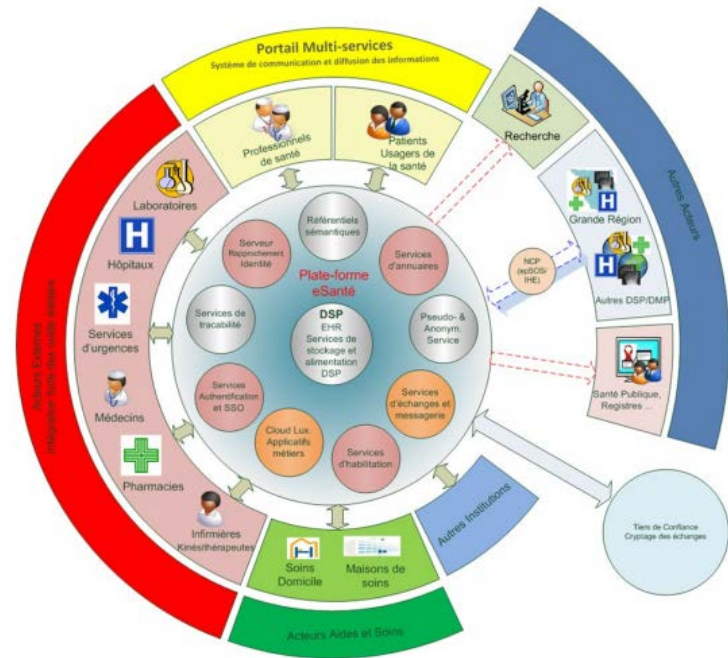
Portail Multi-services
Système de communication et diffusion des informations

Professionnels de santé

Patients Usagers de la santé

Recherche

Autres Acteurs

Grande Région

Autres DSP/DMP

Santé Publique, Registres ...

NCP (epSOS/IHE)

Acteurs Externes
Intégration Tiers des outils métiers

Laboratoires

Hôpitaux

Services d'urgences

Médecins

Pharmacies

Infirmières
Kinésithérapeutes

Référentiels sémantiques

Serveur Rapprochement Identité

Services d'annuaires

Plate-forme eSanté

Services de traçabilité

DSP
EHR
Services de stockage et alimentation DSP

Pseudo- & Anonym. Service

Services Authentification et SSO

Services d'échanges et messagerie

Cloud Lux. Applicatifs métiers

Services d'habilitation

Soins Domicile

Maisons de soins

Autres Institutions

Acteurs Aides et Soins

Tiers de Confiance
Cryptage des échanges